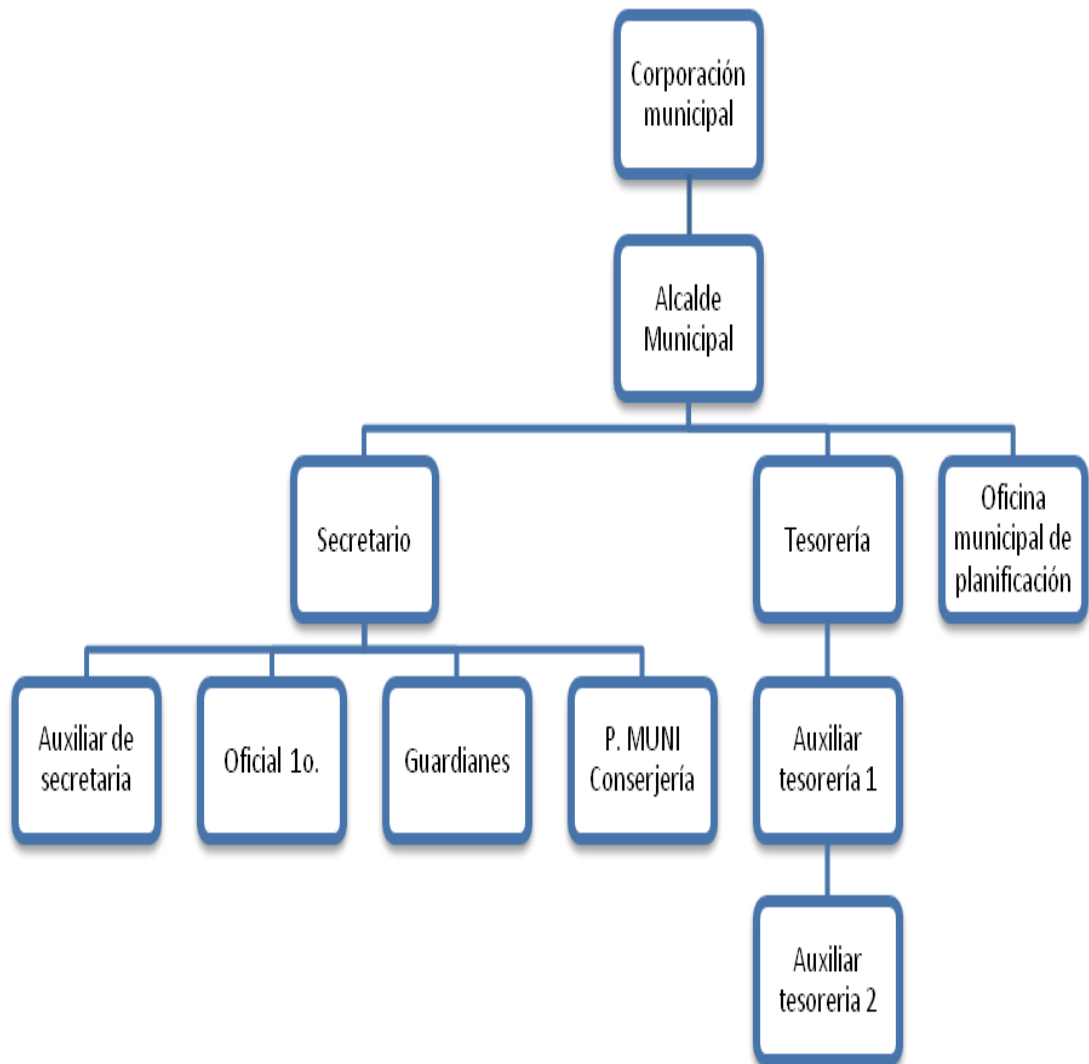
Corporación municipal

Alcalde Municipal

Secretario

Tesorería

Oficina municipal de planificación

Auxiliar de secretaria

Oficial 1o.

Guardianes

P. MUNI Conserjería

Auxiliar tesorería 1

Auxiliar tesoreria 2